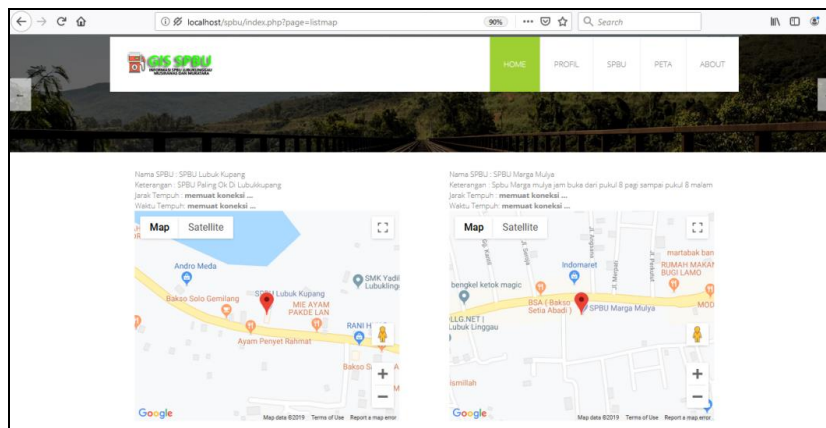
localhost/spbu/index.php?page=listmap
90%
Search

GIS SPBU
INFORMASI SPBU LUBUKLINGGAU MUSIRAWAS DAN MURATARA

HOME PROFIL SPBU PETA ABOUT

Nama SPBU : SPBU Lubuk Kupang
Keterangan : SPBU Paling Ok Di Lubukkupang
Jarak Tempuh : **memuat koneksi ...**
Waktu Tempuh: **memuat koneksi ...**

Map Satellite
Andro Meda
SMK Yadil Lubuklingg
SPBU Lubuk Kupang
Bakso Solo Gemilang
MIE AYAM PAKDE LAN
RANI H
Ayam Penyet Rahmat
Bakso S
Google
Map data ©2019 Terms of Use Report a map error

Nama SPBU : SPBU Marga Mulya
Keterangan : Spbu Marga mulya jam buka dari pukul 8 pagi sampai pukul 8 malam
Jarak Tempuh : **memuat koneksi ...**
Waktu Tempuh: **memuat koneksi ...**

Map Satellite
martabak ban
Indomaret
RUMAH MAKAN BUGI LAMO
bengkel ketok magic
BSA ( Bakso Setia Abadi )
SPBU Marga Mulya
LLG.NET | Lubuk Linggau
MOD
ismillah
Google
Map data ©2019 Terms of Use Report a map error